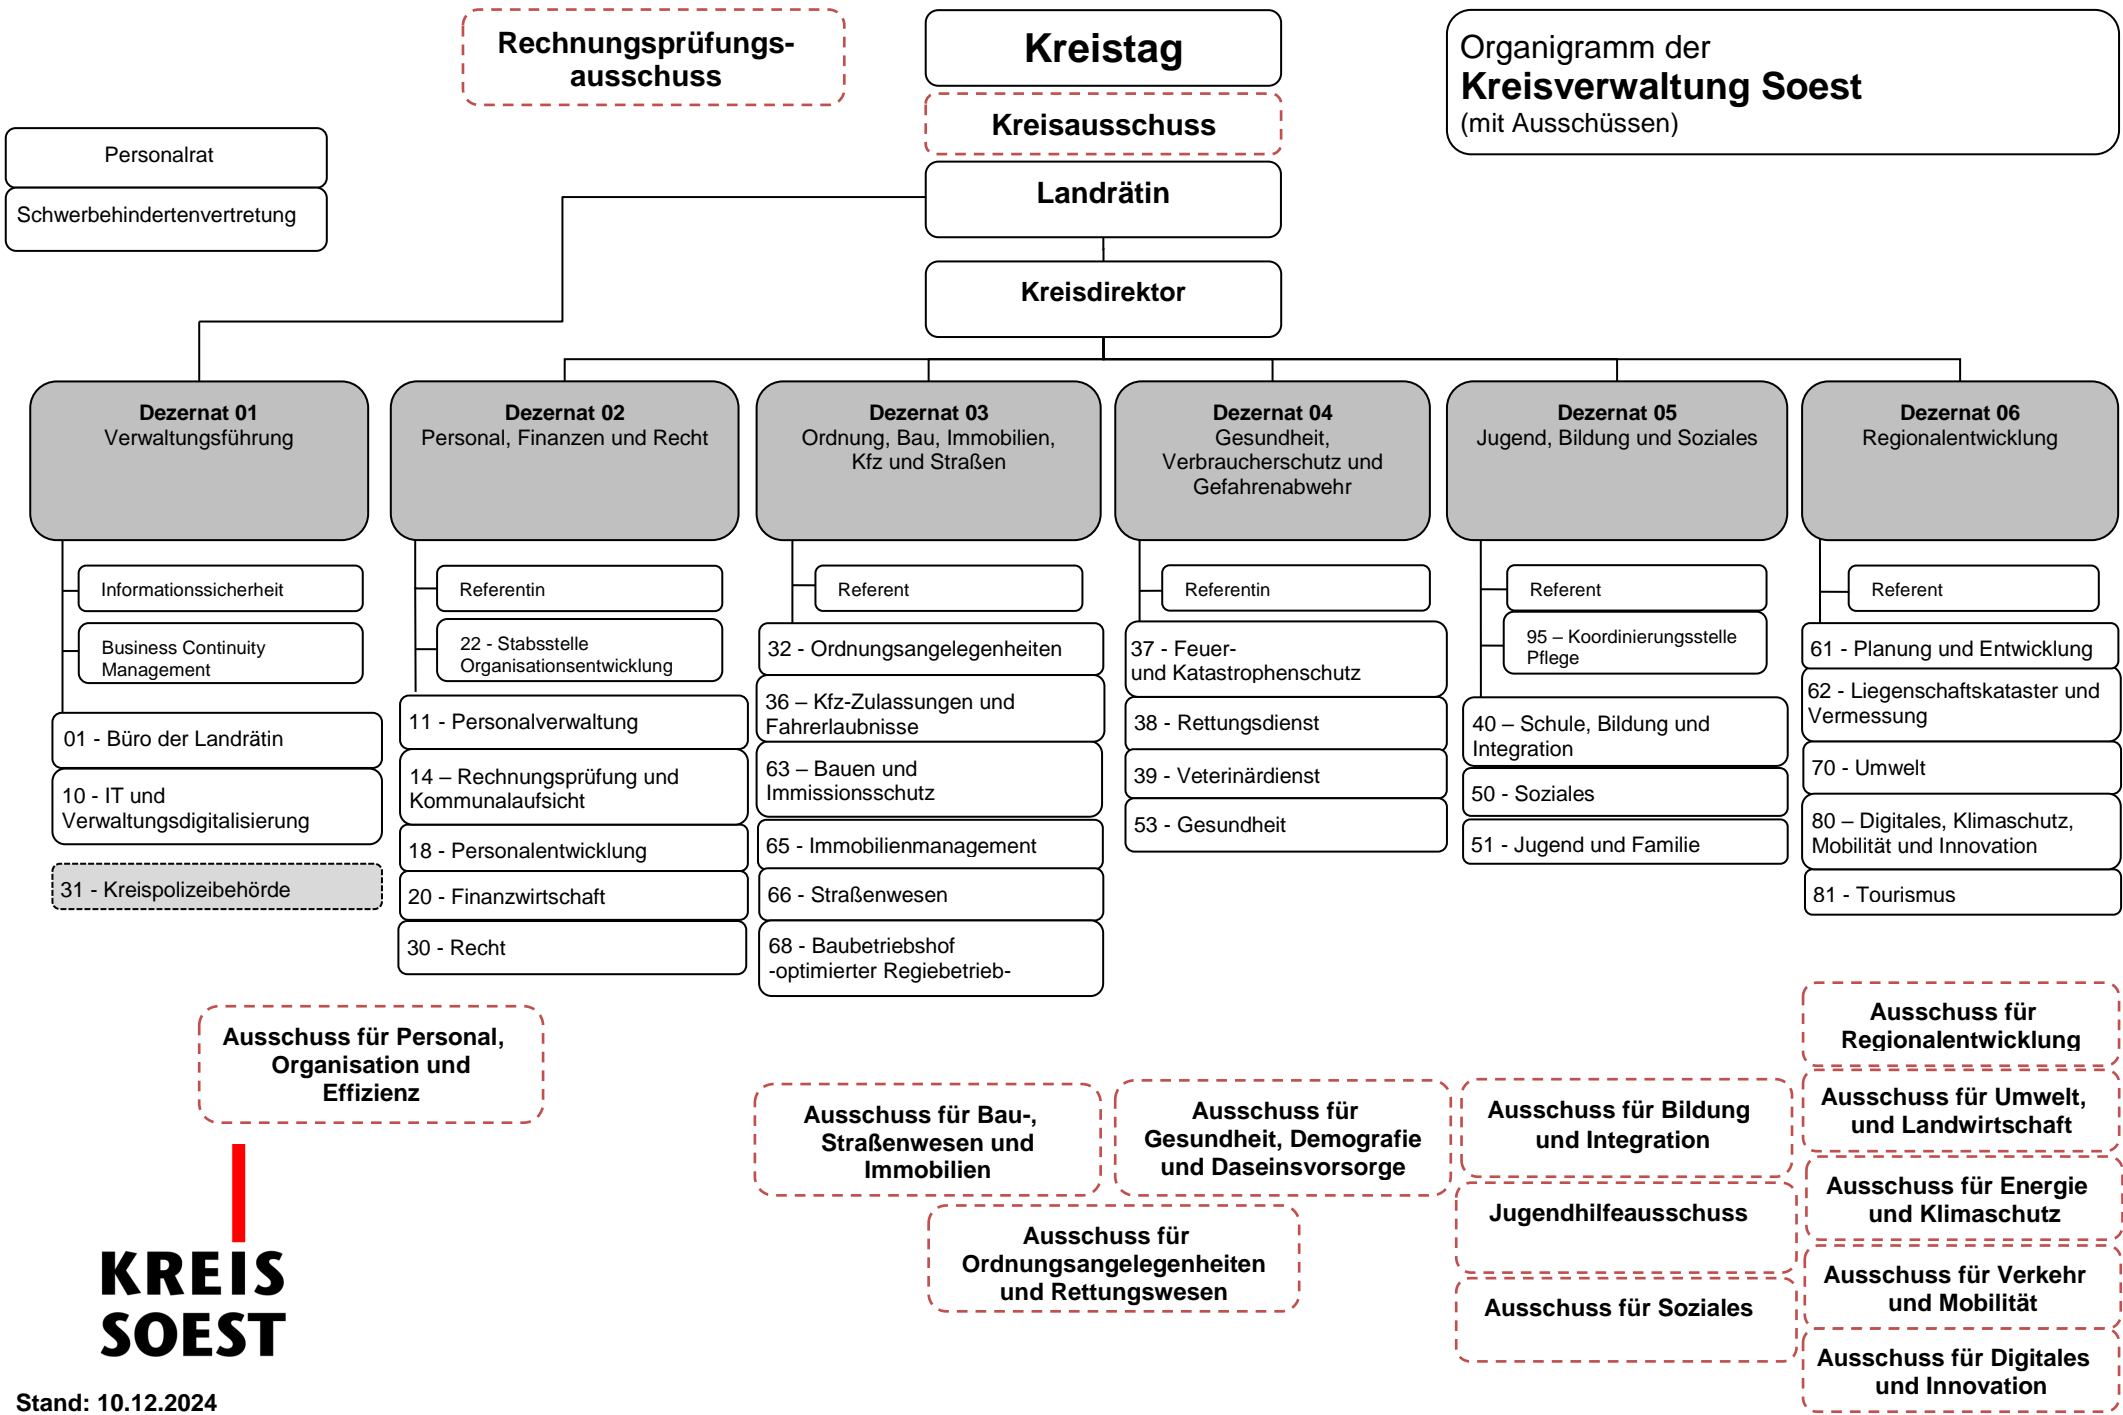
Rechnungsprüfungsausschuss

Kreistag

Kreisausschuss

Landrätin

Kreisdirektor

Organigramm der
Kreisverwaltung Soest
(mit Ausschüssen)

Personalrat

Schwerbehindertenvertretung

Dezernat 01
Verwaltungsführung

Informationssicherheit

Business Continuity Management

01 - Büro der Landrätin

10 - IT und Verwaltungsdigitalisierung

31 - Kreispolizeibehörde

Dezernat 02
Personal, Finanzen und Recht

Referentin

22 - Stabsstelle Organisationsentwicklung

11 - Personalverwaltung

14 – Rechnungsprüfung und Kommunalaufsicht

18 - Personalentwicklung

20 - Finanzwirtschaft

30 - Recht

Dezernat 03
Ordnung, Bau, Immobilien, Kfz und Straßen

Referent

32 - Ordnungsangelegenheiten

36 – Kfz-Zulassungen und Fahrerlaubnisse

63 – Bauen und Immissionsschutz

65 - Immobilienmanagement

66 - Straßenwesen

68 - Baubetriebshof -optimierter Regiebetrieb-

Dezernat 04
Gesundheit, Verbraucherschutz und Gefahrenabwehr

Referentin

37 - Feuer- und Katastrophenschutz

38 - Rettungsdienst

39 - Veterinärdienst

53 - Gesundheit

Dezernat 05
Jugend, Bildung und Soziales

Referent

95 – Koordinierungsstelle Pflege

40 – Schule, Bildung und Integration

50 - Soziales

51 - Jugend und Familie

Dezernat 06
Regionalentwicklung

Referent

61 - Planung und Entwicklung

62 - Liegenschaftskataster und Vermessung

70 - Umwelt

80 – Digitales, Klimaschutz, Mobilität und Innovation

81 - Tourismus

Ausschuss für Personal, Organisation und Effizienz

Ausschuss für Bau-, Straßenwesen und Immobilien

Ausschuss für Gesundheit, Demografie und Daseinsvorsorge

Ausschuss für Ordnungsangelegenheiten und Rettungswesen

Ausschuss für Bildung und Integration

Jugendhilfeausschuss

Ausschuss für Soziales

Ausschuss für Regionalentwicklung

Ausschuss für Umwelt, und Landwirtschaft

Ausschuss für Energie und Klimaschutz

Ausschuss für Verkehr und Mobilität

Ausschuss für Digitales und Innovation

KREIS SOEST

Stand: 10.12.2024